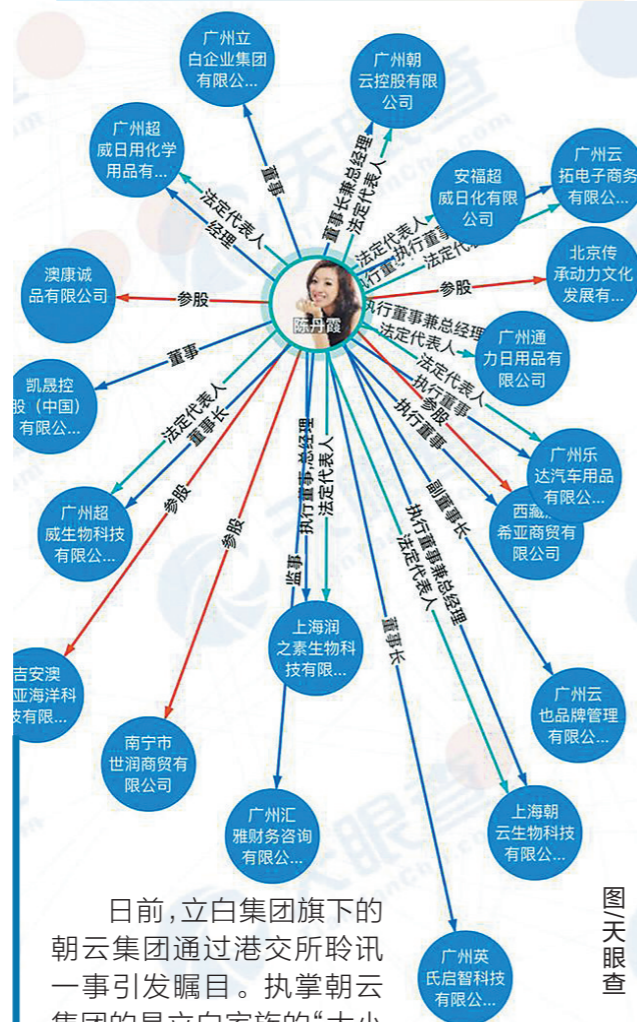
广州立白企业集团有限公...

广州朝云控股有限公司

广州超威日用化学用品有...

广州云拓电子商务有限公...

安福超威日化有限公司

北京传承动力文化发展有...

澳康诚品有限公司

陈丹霞

广州通力日用品有限公司

凯晟控股（中国）有限公...

广州乐达汽车用品有限公...

西藏希亚商贸有限公司

广州超威生物科技有限公...

吉安澳亚海洋科技有限...

上海润之素生物科技有限...

广州云也品牌管理有限公...

南宁市世润商贸有限公司

广州汇雅财务咨询有限公...

上海朝云生物科技有限公...

广州英氏启智科技有限公...

董事
董事长兼总经理
法定代表人
法定代表人
经理
法定代表人
执行董事,执行董事
法定代表人
参股
参股
执行董事兼总经理
法定代表人
董事
法定代表人
董事长
法定代表人
执行董事
参股
执行董事
参股
参股
执行董事,总经理
法定代表人
监事
副董事长
执行董事兼总经理
法定代表人
董事长

日前,立白集团旗下的朝云集团通过港交所聆讯一事引发瞩目。执掌朝云集团的是立白家族的“大小

图/天眼查